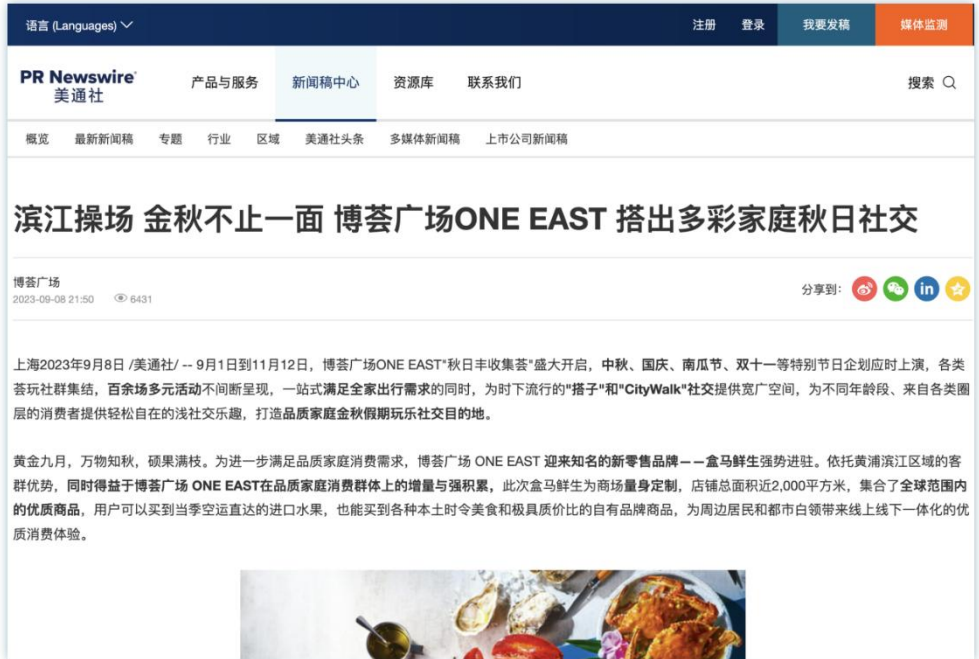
语言 (Languages)

注册 登录 我要发稿 媒体监测

PR Newswire 美通社

产品与服务 新闻稿中心 资源库 联系我们

搜索

概览 最新新闻稿 专题 行业 区域 美通社头条 多媒体新闻稿 上市公司新闻稿

# 滨江操场 金秋不止一面 博荟广场ONE EAST 搭出多彩家庭秋日社交

博荟广场
2023-09-08 21:50 6431

分享到:

上海2023年9月8日 /美通社/ -- 9月1日到11月12日，博荟广场ONE EAST"秋日丰收集荟"盛大开启，中秋、国庆、南瓜节、双十一等特别节日企划应时上演，各类荟玩社群集结，百余场多元活动不间断呈现，一站式满足全家出行需求的同时，为时下流行的"搭子"和"CityWalk"社交提供宽广空间，为不同年龄段、来自各类圈层的消费者提供轻松自在的浅社交乐趣，打造品质家庭金秋假期玩乐社交目的地。

黄金九月，万物知秋，硕果满枝。为进一步满足品质家庭消费需求，博荟广场 ONE EAST 迎来知名的新零售品牌——盒马鲜生强势进驻。依托黄浦滨江区域的客群优势，同时得益于博荟广场 ONE EAST在品质家庭消费群体上的增量与强积累，此次盒马鲜生为商场量身定制，店铺总面积近2,000平方米，集合了全球范围内的优质商品，用户可以买到当季空运直达的进口水果，也能买到各种本土时令美食和极具质价比的自有品牌商品，为周边居民和都市白领带来线上线下一体化的优质消费体验。